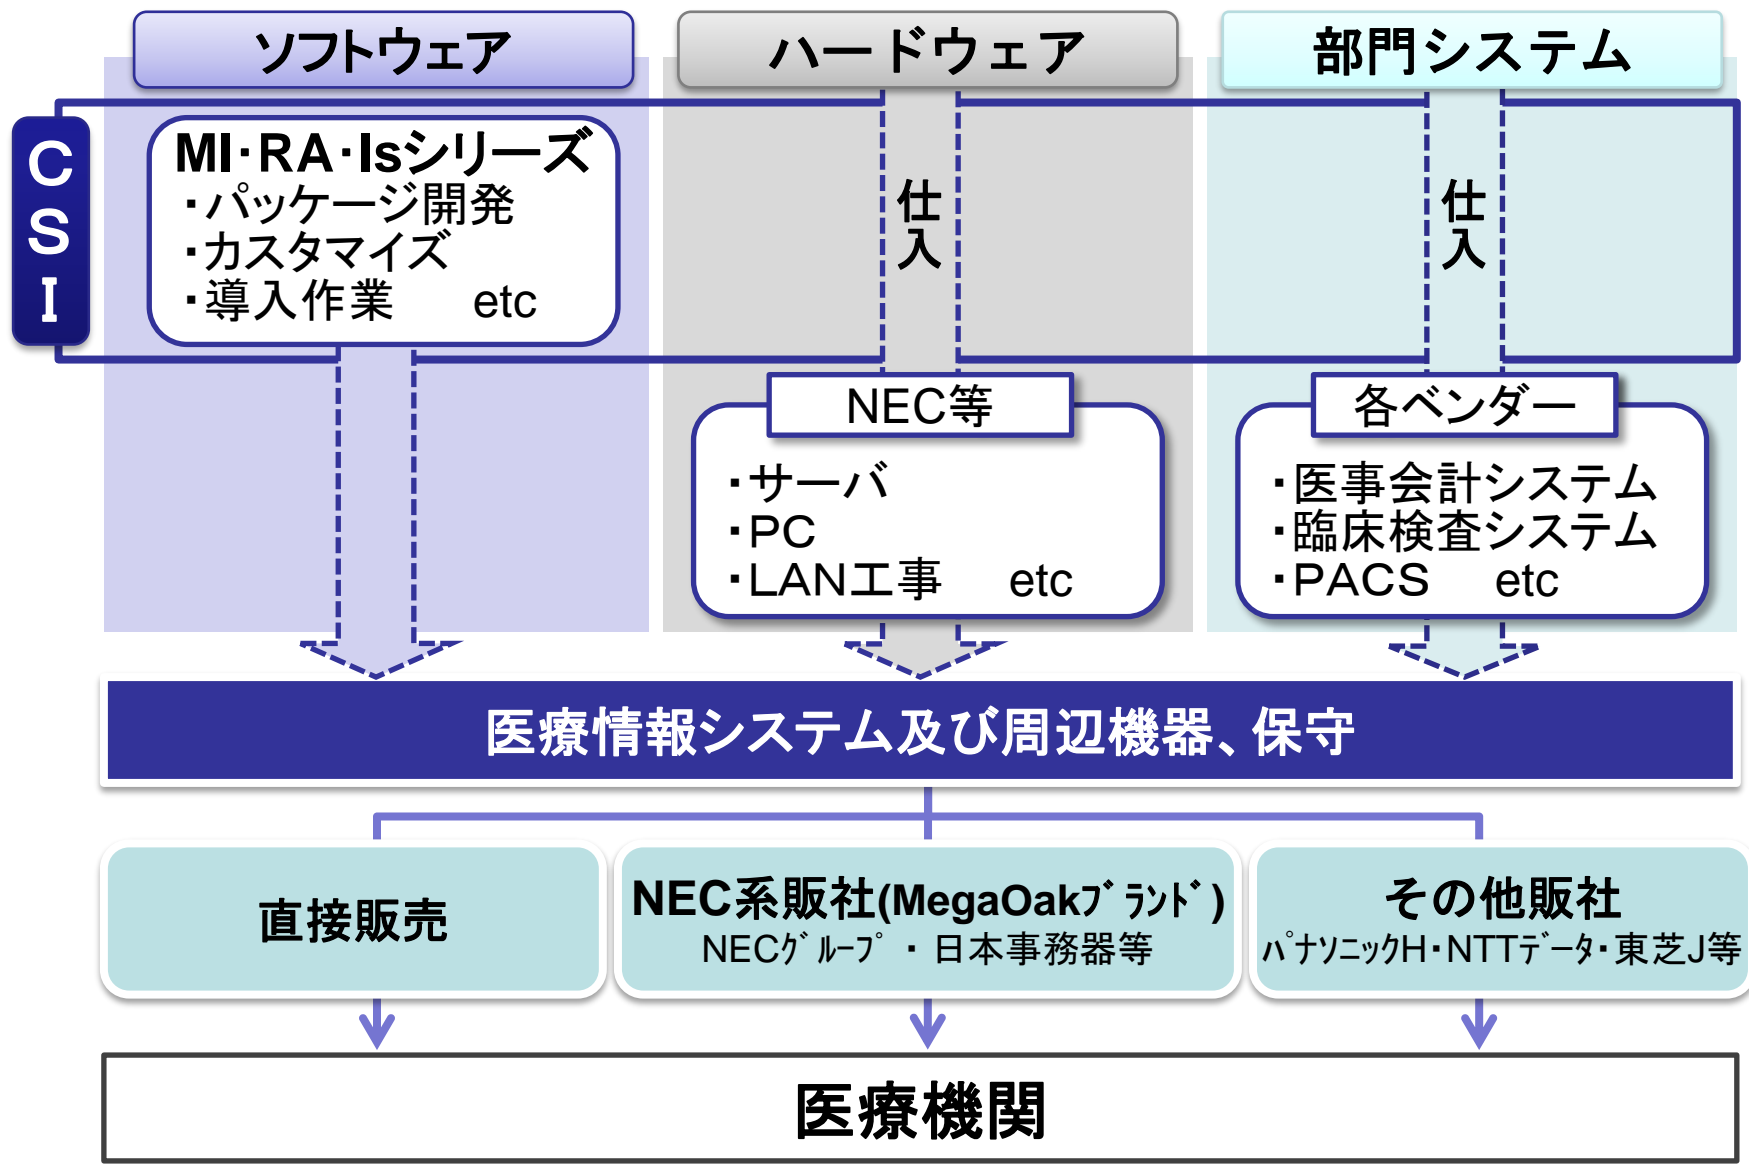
ソフトウェア

ハードウェア

部門システム

CSI

MI·RA·Isシリーズ
・パッケージ開発
・カスタマイズ
・導入作業　etc

仕入

仕入

NEC等
・サーバ
・PC
・LAN工事　etc

各ベンダー
・医事会計システム
・臨床検査システム
・PACS　etc

医療情報システム及び周辺機器、保守

直接販売

NEC系販社(MegaOakﾌﾞﾗﾝﾄﾞ)
NECｸﾞﾙｰﾌﾟ・日本事務器等

その他販社
ﾊﾟﾅｿﾆｯｸH・NTTﾃﾞｰﾀ・東芝J等

医療機関